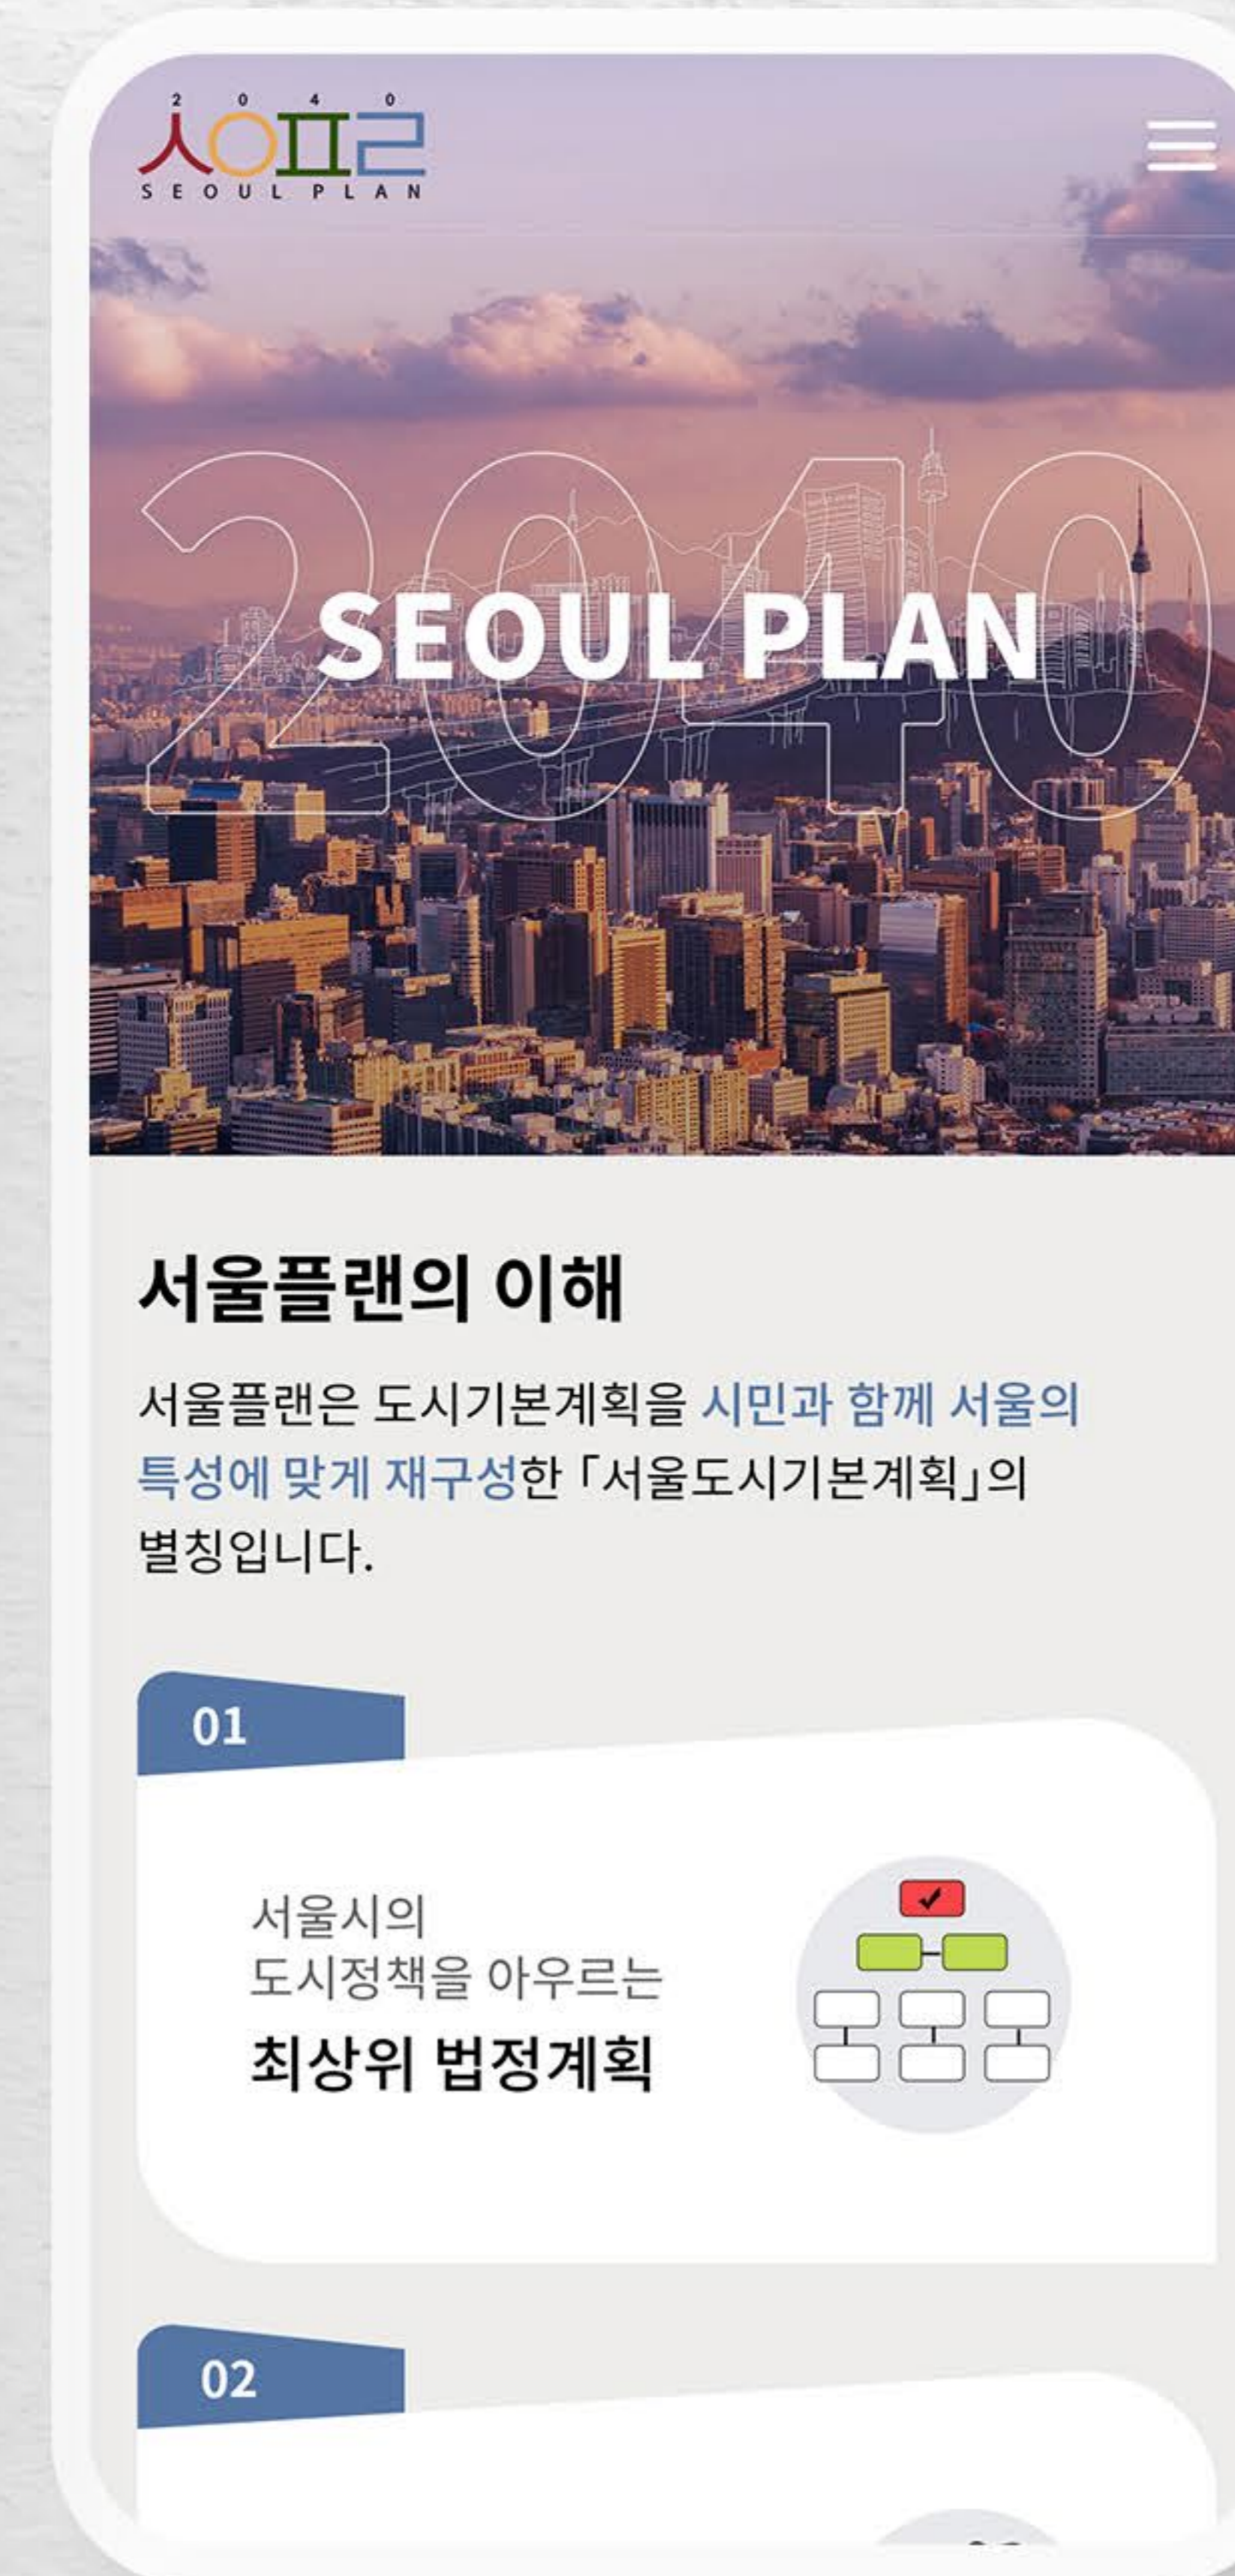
2 0 4 0
서울플랜
SEOUL PLAN

2040
SEOUL PLAN

서울플랜의 이해

서울플랜은 도시기본계획을 시민과 함께 서울의 특성에 맞게 재구성한 「서울도시기본계획」의 별칭입니다.

01

서울시의
도시정책을 아우르는
최상위 법정계획

02